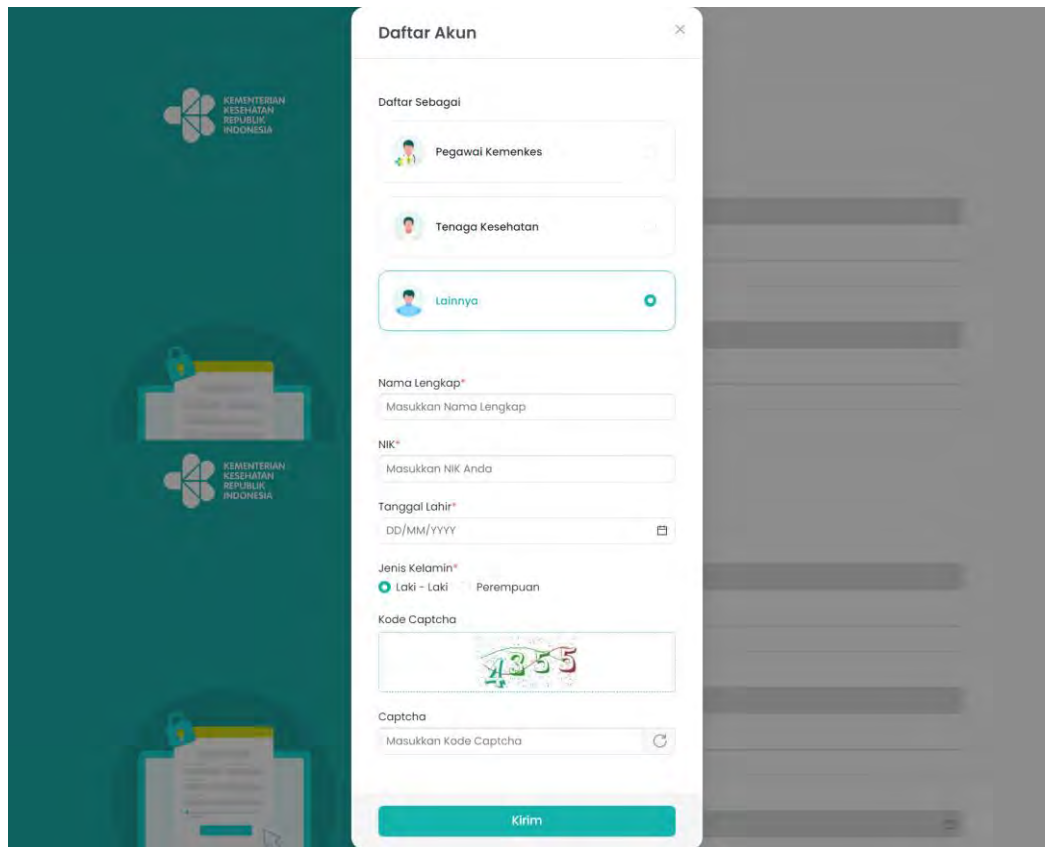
KEMENTERIAN KESEHATAN REPUBLIK INDONESIA

Daftar Akun ×

Daftar Sebagai

Pegawai Kemenkes

Tenaga Kesehatan

Lainnya

Nama Lengkap*
Masukkan Nama Lengkap

NIK*
Masukkan NIK Anda

Tanggal Lahir*
DD/MM/YYYY

Jenis Kelamin*
Laki - Laki Perempuan

Kode Captcha
4355

Captcha
Masukkan Kode Captcha

Kirim

KEMENTERIAN KESEHATAN REPUBLIK INDONESIA